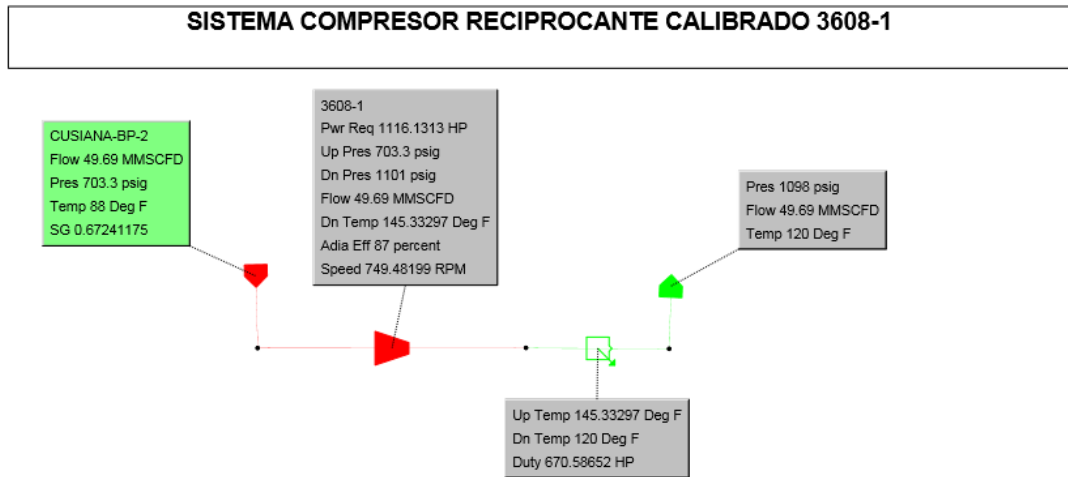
SISTEMA COMPRESOR RECIPROCANTE CALIBRADO 3608-1

CUSIANA-BP-2
Flow 49.69 MMSCFD
Pres 703.3 psig
Temp 88 Deg F
SG 0.67241175

3608-1
Pwr Req 1116.1313 HP
Up Pres 703.3 psig
Dn Pres 1101 psig
Flow 49.69 MMSCFD
Dn Temp 145.33297 Deg F
Adia Eff 87 percent
Speed 749.48199 RPM

Pres 1098 psig
Flow 49.69 MMSCFD
Temp 120 Deg F

Up Temp 145.33297 Deg F
Dn Temp 120 Deg F
Duty 670.58652 HP